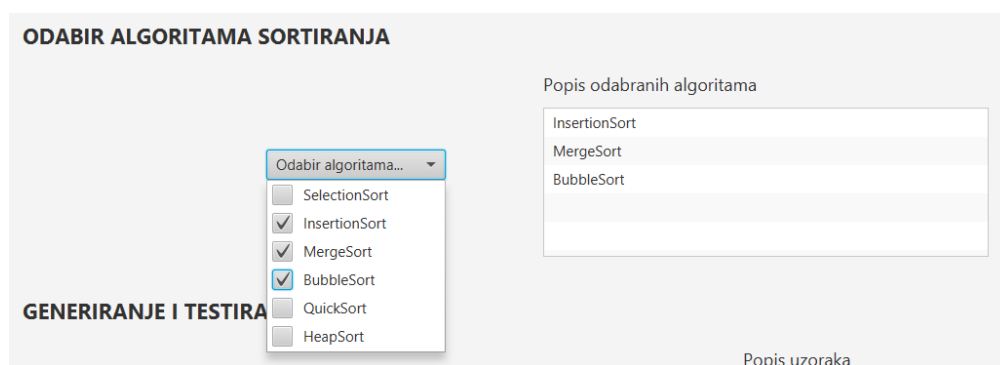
ODABIR ALGORITAMA SORTIRANJA

Popis odabranih algoritama

InsertionSort
MergeSort
BubbleSort

Odabir algoritama...

SelectionSort
InsertionSort
MergeSort
BubbleSort
QuickSort
HeapSort

GENERIRANJE I TESTIRA

Popis uzoraka